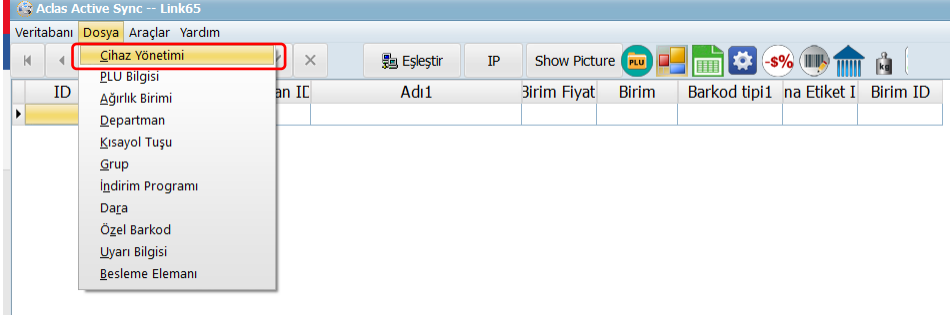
Aclas Active Sync -- Link65

Veritabanı Dosya Araçlar Yardım

Cihaz Yönetimi
PLU Bilgisi
Ağırlık Birimi
Departman
Kısayol Tuşu
Grup
İndirim Programı
Dara
Özel Barkod
Uyarı Bilgisi
Besleme Elemanı

Eşleştir
IP
Show Picture
PLU
-$%
kg

| ID | an ID | Adı1 | Birim Fiyat | Birim | Barkod tipi1 | na Etiket I | Birim ID |
|---|---|---|---|---|---|---|---|
| | | | | | | | |